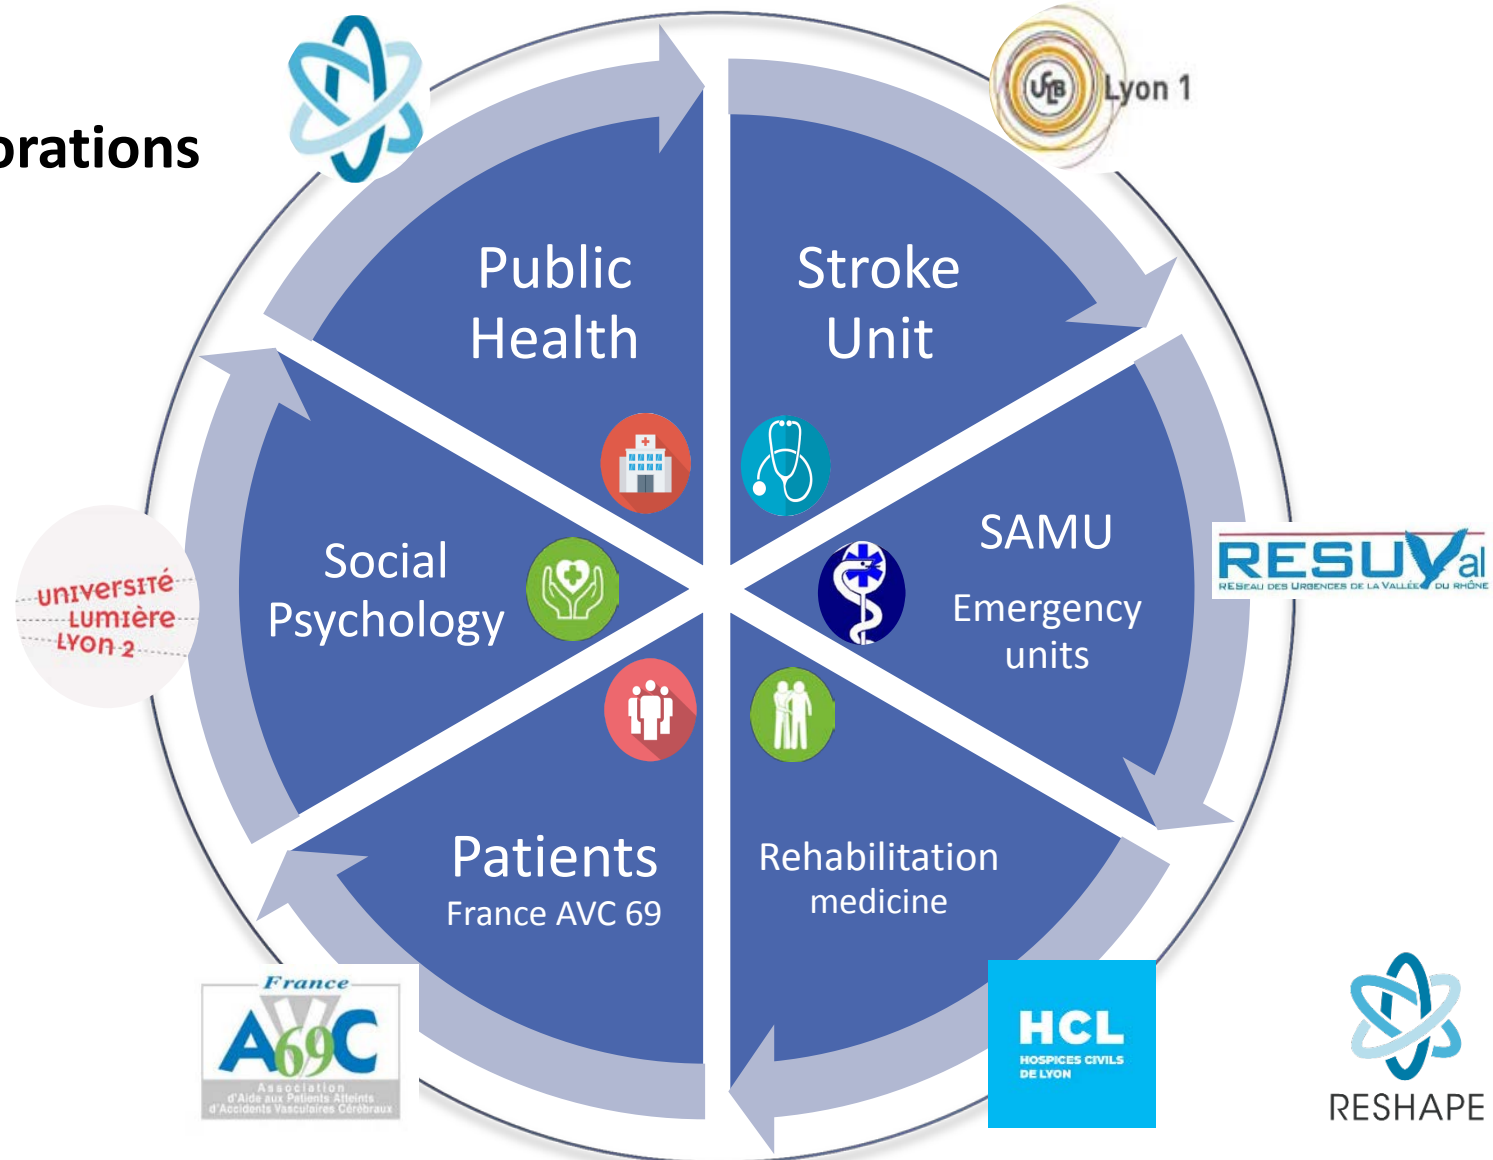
orations

UCB Lyon 1

Public Health

Stroke Unit

SAMU
Emergency units

RESUVal
RESEAU DES URGENCES DE LA VALLÉE DU RHÔNE

Social Psychology

université Lumière Lyon 2

Patients
France AVC 69

Rehabilitation medicine

France AVC 69
Association d'Aide aux Patients Atteints d'Accidents Vasculaires Cérébraux

HCL
HOSPICES CIVILS DE LYON

RESHAPE